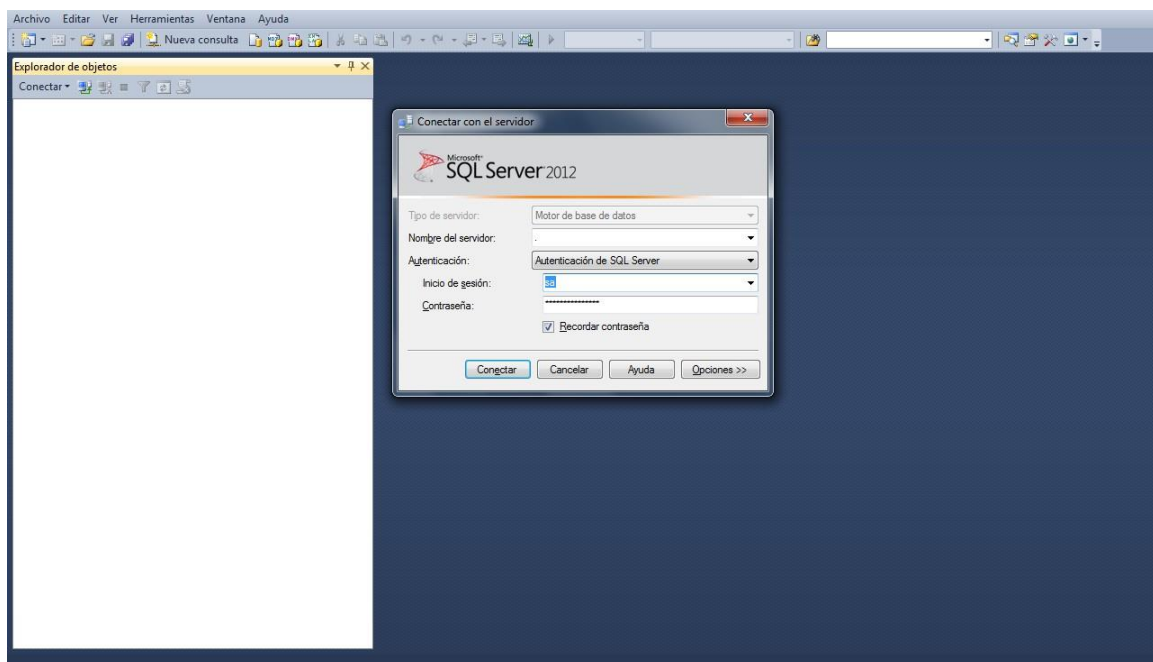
Archivo Editar Ver Herramientas Ventana Ayuda

Nueva consulta

Explorador de objetos

Conectar

Conectar con el servidor

Microsoft SQL Server 2012

Tipo de servidor: Motor de base de datos

Nombre del servidor: .

Autenticación: Autenticación de SQL Server

Inicio de sesión: sa

Contraseña: ****************

Recordar contraseña

Conectar Cancelar Ayuda Opciones >>